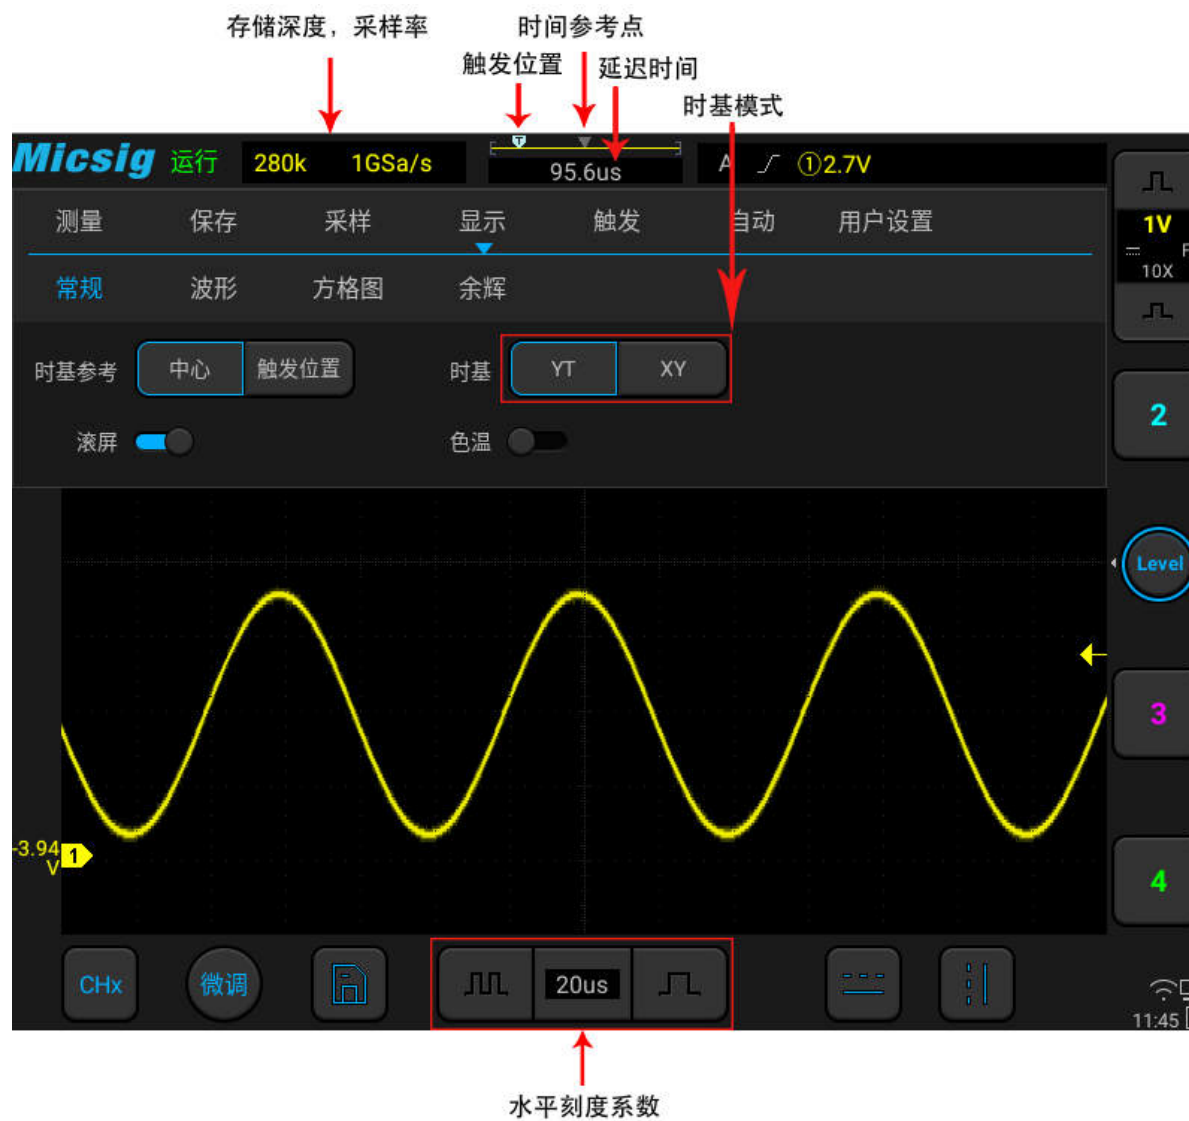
存储深度，采样率

时间参考点

触发位置

延迟时间

时基模式

Micsig 运行 280k 1GSa/s

T

95.6us

A ①2.7V

测量 保存 采样 显示 触发 自动 用户设置

常规 波形 方格图 余辉

时基参考 中心 触发位置

时基 YT XY

滚屏

色温

1V

10X

2

Level

3

4

-3.94 V

1

CHx 微调

20us

11:45

水平刻度系数